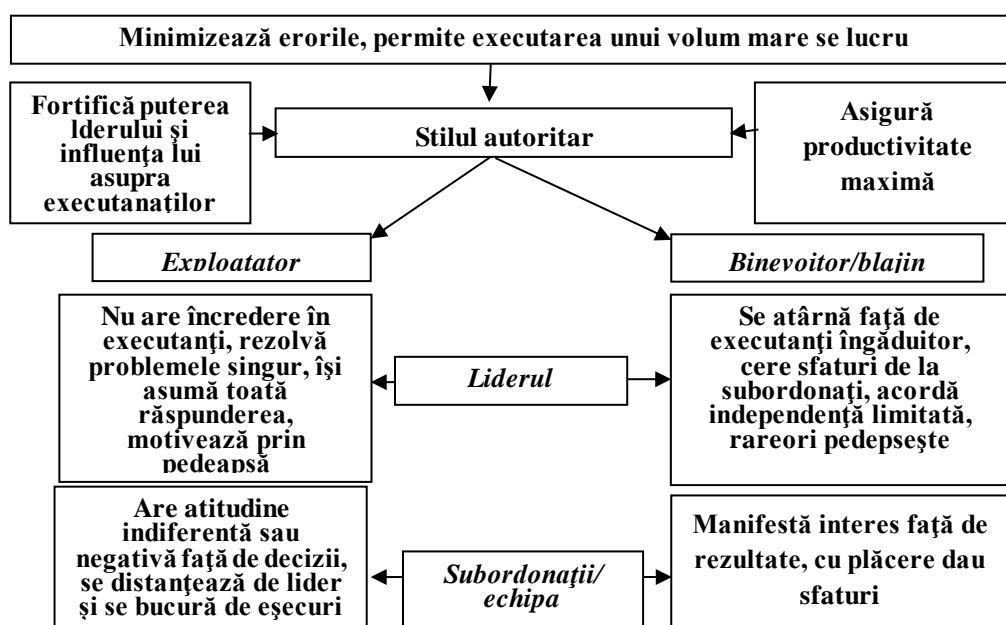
Minimizează erorile, permite executarea unui volum mare se lucru

Fortifică puterea lderului şi influenţa lui asupra executanaţilor

Stilul autoritar

Asigură productivitate maximă

*Exploatator*

*Binevoitor/blajin*

Nu are încredere în executanţi, rezolvă problemele singur, îşi asumă toată răspunderea, motivează prin pedeapsă

*Liderul*

Se atârnă faţă de executanţi îngăduitor, cere sfaturi de la subordonaţi, acordă independenţă limitată, rareori pedepseşte

Are atitudine indiferentă sau negativă faţă de decizii, se distanţează de lider şi se bucură de eşecuri

*Subordonaţii/ echipa*

Manifestă interes faţă de rezultate, cu plăcere dau sfaturi